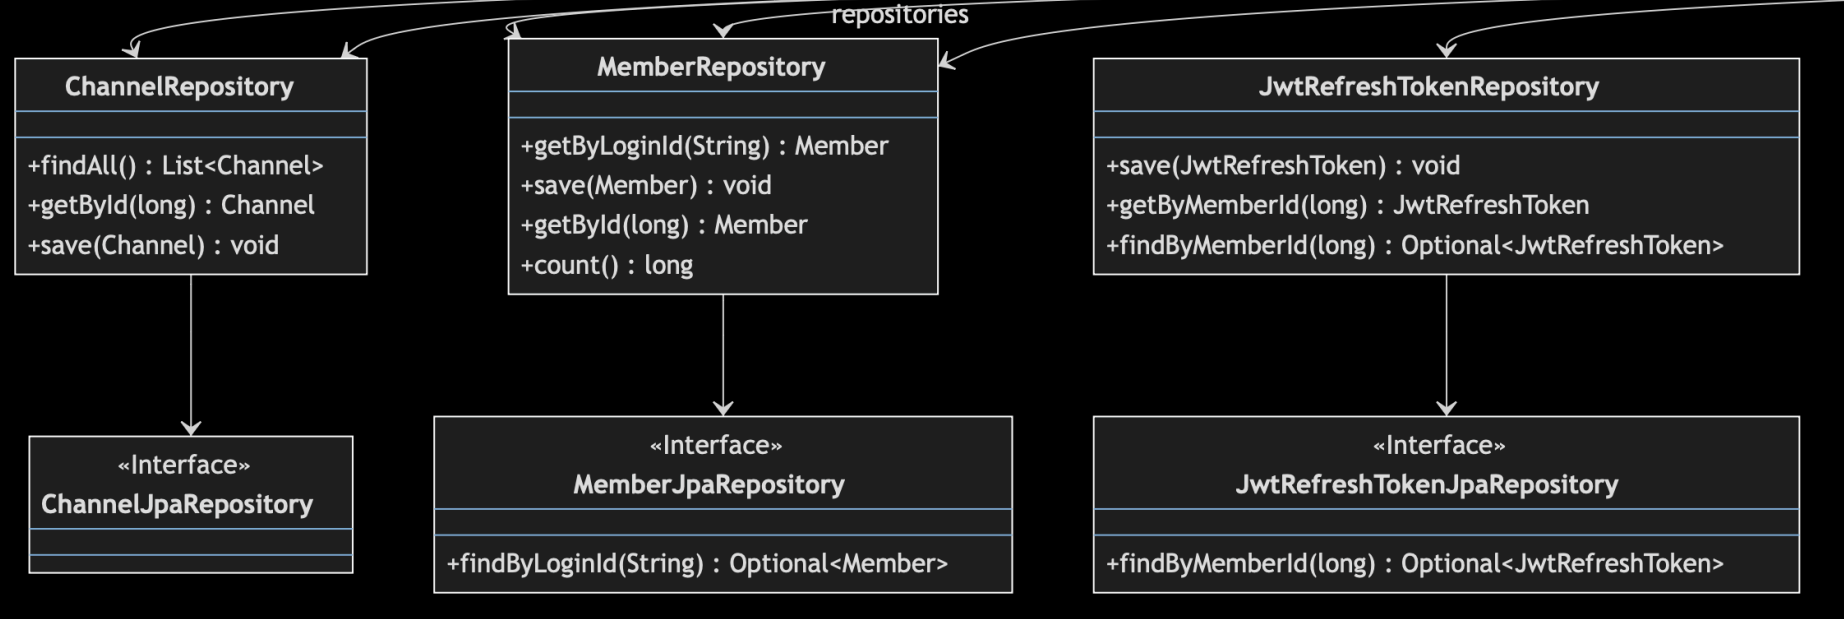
repositories

ChannelRepository

+findAll() : List<Channel>
+getById(long) : Channel
+save(Channel) : void

MemberRepository

+getByLoginId(String) : Member
+save(Member) : void
+getById(long) : Member
+count() : long

JwtRefreshTokenRepository

+save(JwtRefreshToken) : void
+getByMemberId(long) : JwtRefreshToken
+findByMemberId(long) : Optional<JwtRefreshToken>

«Interface»
ChannelJpaRepository

«Interface»
MemberJpaRepository

+findByLoginId(String) : Optional<Member>

«Interface»
JwtRefreshTokenJpaRepository

+findByMemberId(long) : Optional<JwtRefreshToken>